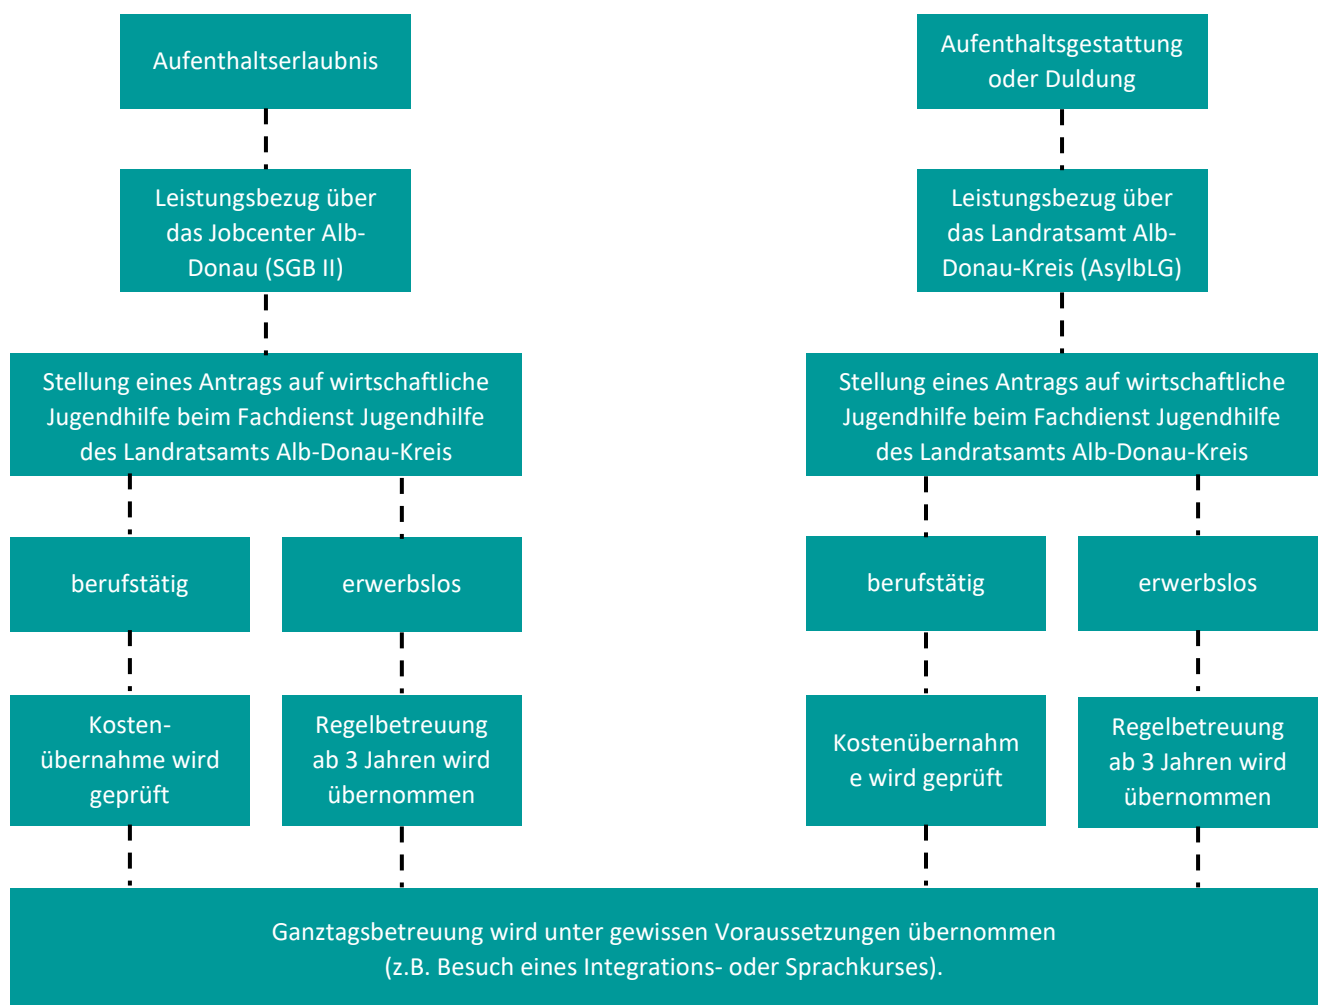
Aufenthaltserlaubnis

Leistungsbezug über das Jobcenter Alb-Donau (SGB II)

Stellung eines Antrags auf wirtschaftliche Jugendhilfe beim Fachdienst Jugendhilfe des Landratsamts Alb-Donau-Kreis

berufstätig

erwerbslos

Kostenübernahme wird geprüft

Regelbetreuung ab 3 Jahren wird übernommen

Aufenthaltsgestattung oder Duldung

Leistungsbezug über das Landratsamt Alb-Donau-Kreis (AsylbLG)

Stellung eines Antrags auf wirtschaftliche Jugendhilfe beim Fachdienst Jugendhilfe des Landratsamts Alb-Donau-Kreis

berufstätig

erwerbslos

Kostenübernahm e wird geprüft

Regelbetreuung ab 3 Jahren wird übernommen

Ganztagsbetreuung wird unter gewissen Voraussetzungen übernommen (z.B. Besuch eines Integrations- oder Sprachkurses).